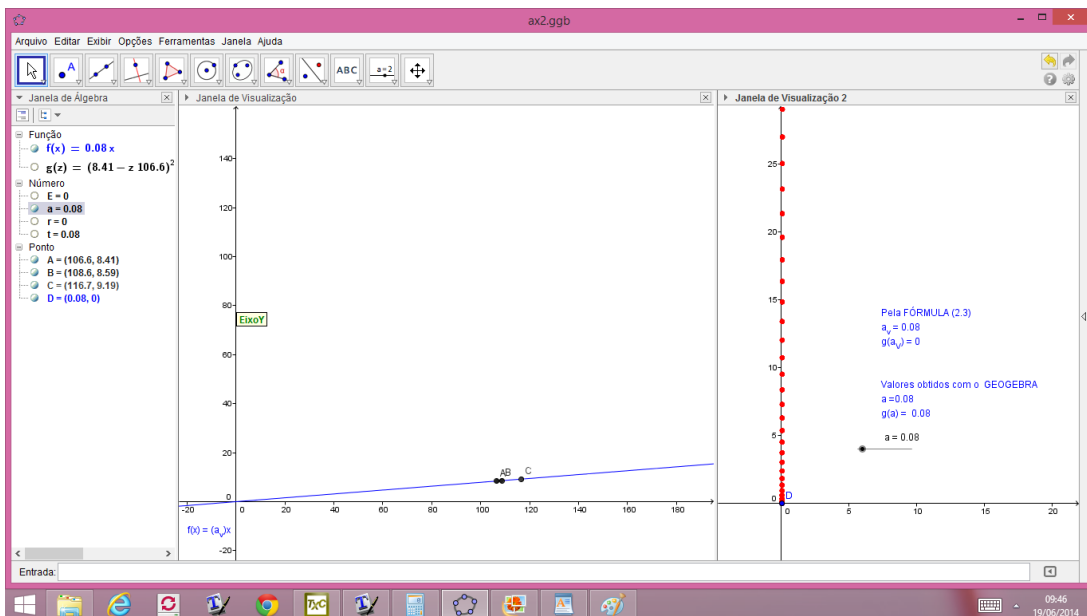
ax2.ggb

Arquivo Editar Exibir Opções Ferramentas Janela Ajuda

ABC

a=2

Janela de Álgebra

Função
$f(x) = 0.08x$
$g(z) = (8.41 - z\ 106.6)^2$
Número
E = 0
a = 0.08
r = 0
t = 0.08
Ponto
A = (106.6, 8.41)
B = (108.6, 8.59)
C = (116.7, 9.19)
D = (0.08, 0)

Janela de Visualização

140
120
100
80
EixoY
60
40
20
0
-20
AB C
-20 0 20 40 60 80 100 120 140 160 180
f(x) = (a$_v$)x

Janela de Visualização 2

25
20
15
10
5
0
D
0 5 10 15 20

Pela FÓRMULA (2.3)
a$_v$ = 0.08
g(a$_v$) = 0

Valores obtidos com o GEOGEBRA
a =0.08
g(a) = 0.08

a = 0.08

Entrada:

09:46
19/06/2014